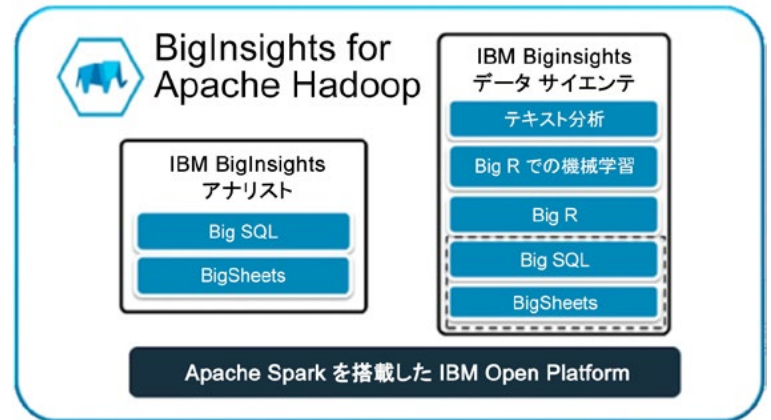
BigInsights for Apache Hadoop

IBM BigInsights アナリスト

Big SQL

BigSheets

IBM Biginsights データ サイエンテ

テキスト分析

Big R での機械学習

Big R

Big SQL

BigSheets

Apache Spark を搭載した IBM Open Platform